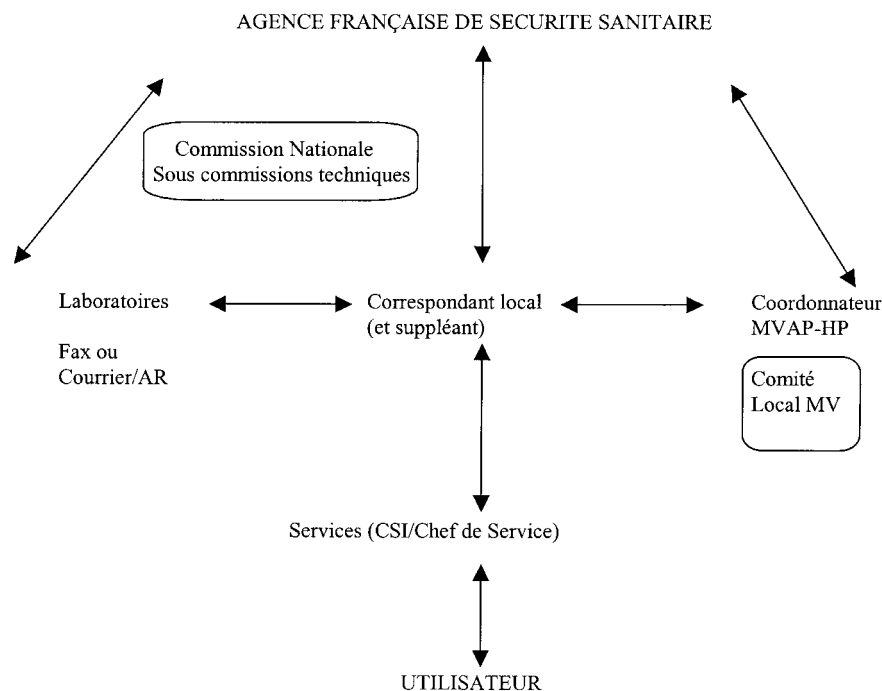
AGENCE FRANÇAISE DE SECURITE SANITAIRE

Commission Nationale
Sous commissions techniques

Laboratoires

Fax ou
Courrier/AR

Correspondant local
(et suppléant)

Coordonnateur
MVAP-HP

Comité
Local MV

Services (CSI/Chef de Service)

UTILISATEUR